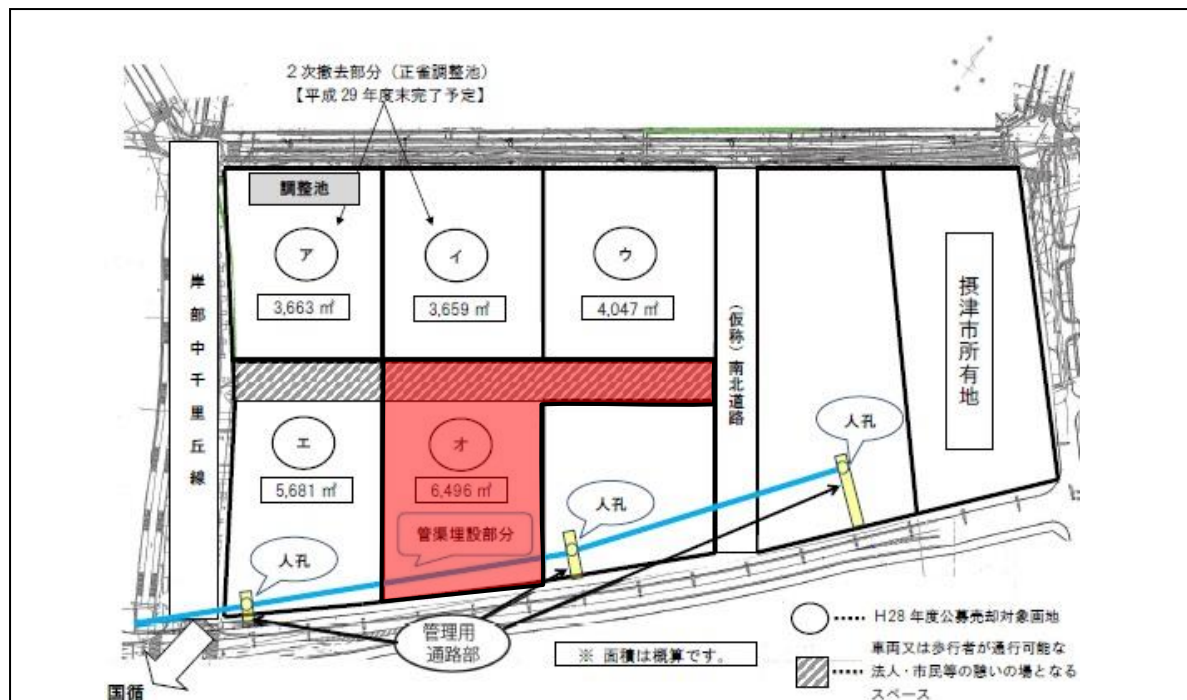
2次撤去部分（正雀調整池）
【平成29年度末完了予定】

調整池

ア
3,663 ㎡

イ
3,659 ㎡

ウ
4,047 ㎡

岸部中千里丘線

（仮称）南北道路

摂津市所有地

エ
5,681 ㎡

オ
6,496 ㎡

管渠埋設部分

人孔

人孔

人孔

管理用
通路部

※ 面積は概算です。

H28年度公募売却対象画地

車両又は歩行者が通行可能な法人・市民等の憩いの場となるスペース

国循